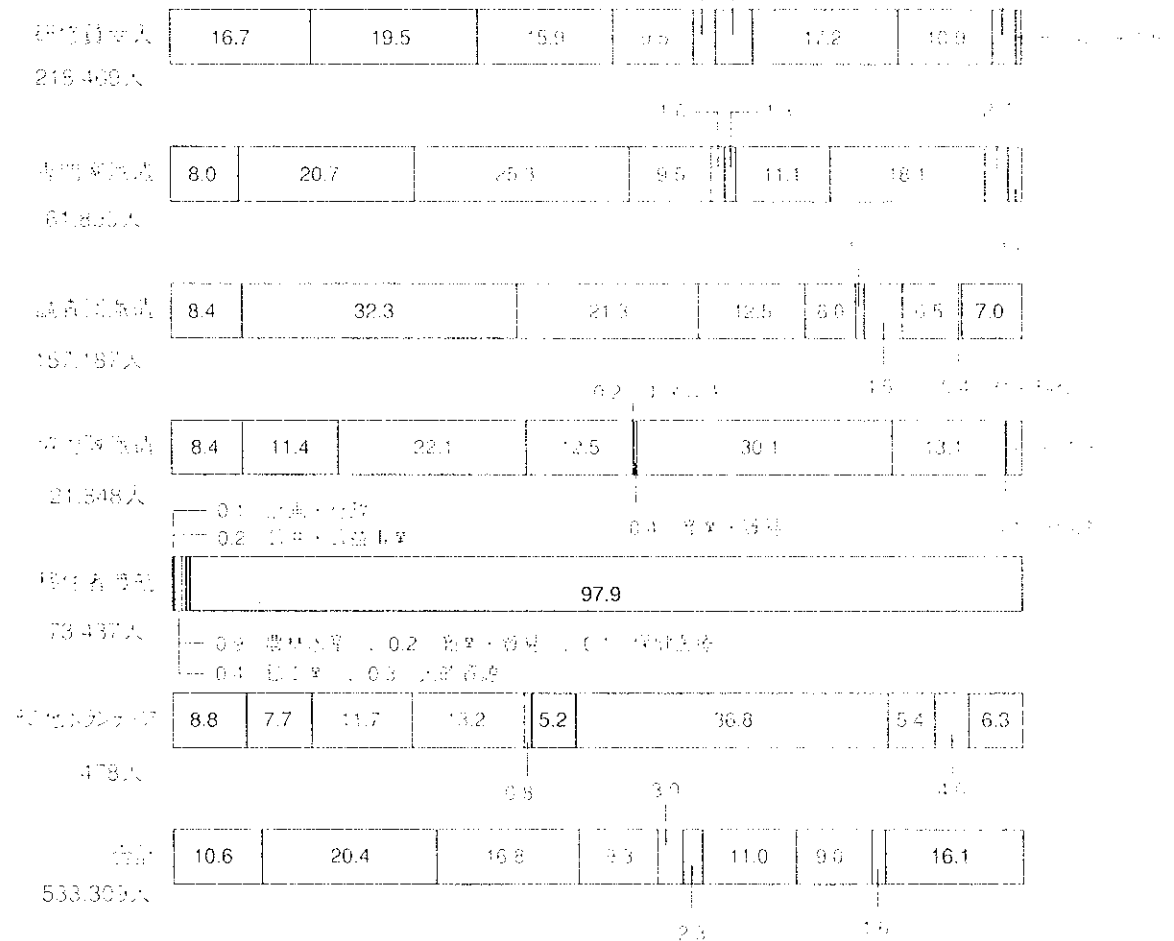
研究員等人
216,409人
16.7
19.5
15.9
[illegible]
17.2
10.0

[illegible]
2.1

専門研究員
61,8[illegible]人
8.0
20.7
25.3
9.5
11.1
18.1

議員研究員
152,187人
8.4
32.3
21.3
12.5
6.0
6.5
7.0
1.5
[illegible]

6.2 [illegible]

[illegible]研究員
21,548人
8.4
11.4
22.1
12.5
30.1
13.1

— 0.1 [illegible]
— 0.2 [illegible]
0.4 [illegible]

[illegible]
73,437人
97.9

— 0.9 農林水産 , 0.2 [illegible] , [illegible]
— 0.4 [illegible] , 0.3 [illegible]

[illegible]
478人
8.8
7.7
11.7
13.2
5.2
36.8
5.4
6.3
0.8
3.0
4.0

合計
533,305人
10.6
20.4
16.8
9.3
11.0
9.0
16.1
2.3
1.5